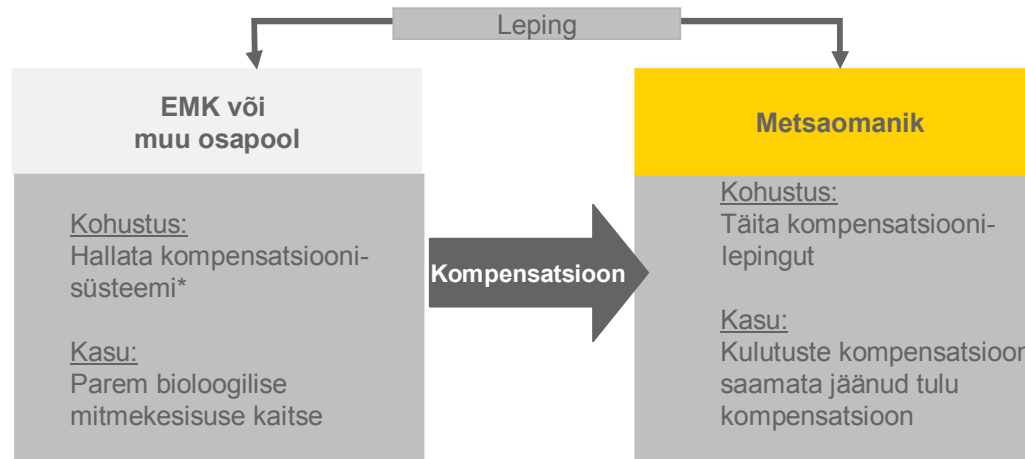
Leping

EMK või muu osapool

Kohustus:
Hallata kompensatsioonisüsteemi*

Kasu:
Parem bioloogilise mitmekesisuse kaitse

Kompensatsioon

Metsaomanik

Kohustus:
Täita kompensatsioonilepingut

Kasu:
Kulutuste kompensatsioon saamata jäänud tulu kompensatsioon